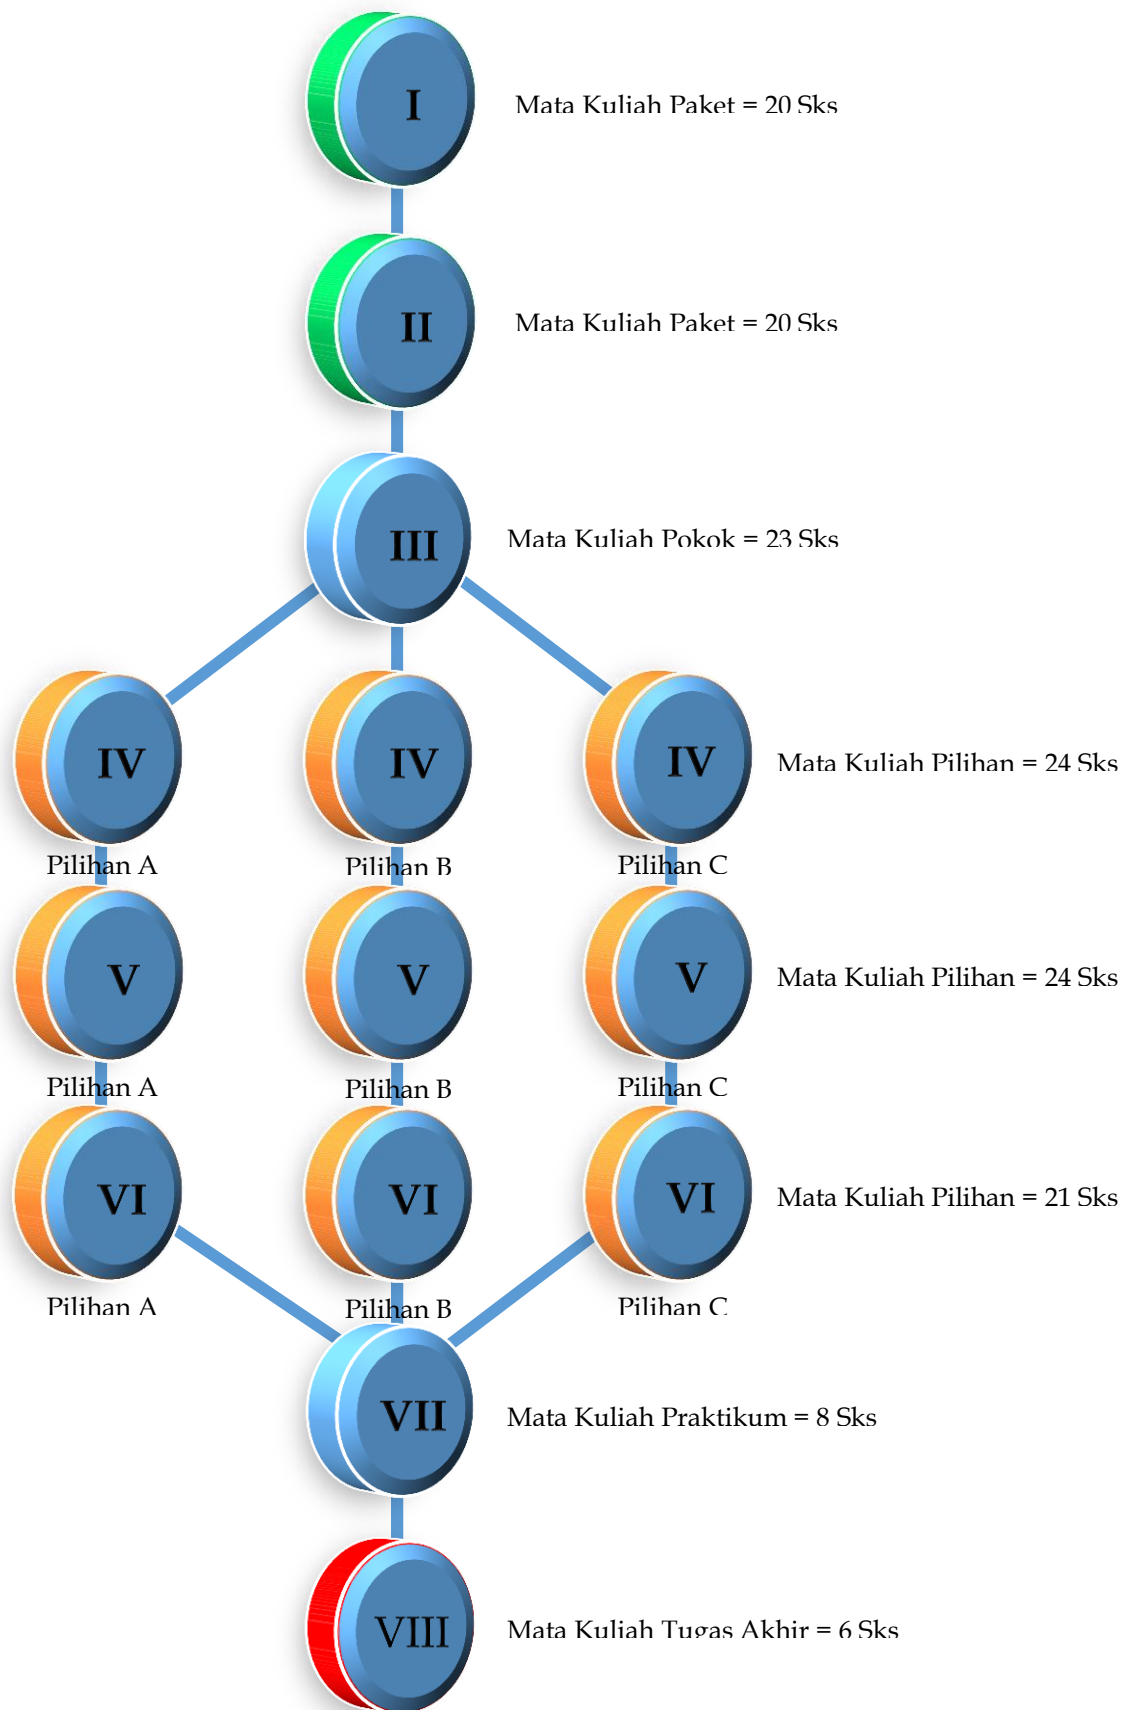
I

Mata Kuliah Paket = 20 Sks

II

Mata Kuliah Paket = 20 Sks

III

Mata Kuliah Pokok = 23 Sks

IV

IV

IV

Mata Kuliah Pilihan = 24 Sks

Pilihan A

Pilihan B

Pilihan C

V

V

V

Mata Kuliah Pilihan = 24 Sks

Pilihan A

Pilihan B

Pilihan C

VI

VI

VI

Mata Kuliah Pilihan = 21 Sks

Pilihan A

Pilihan B

Pilihan C

VII

Mata Kuliah Praktikum = 8 Sks

VIII

Mata Kuliah Tugas Akhir = 6 Sks